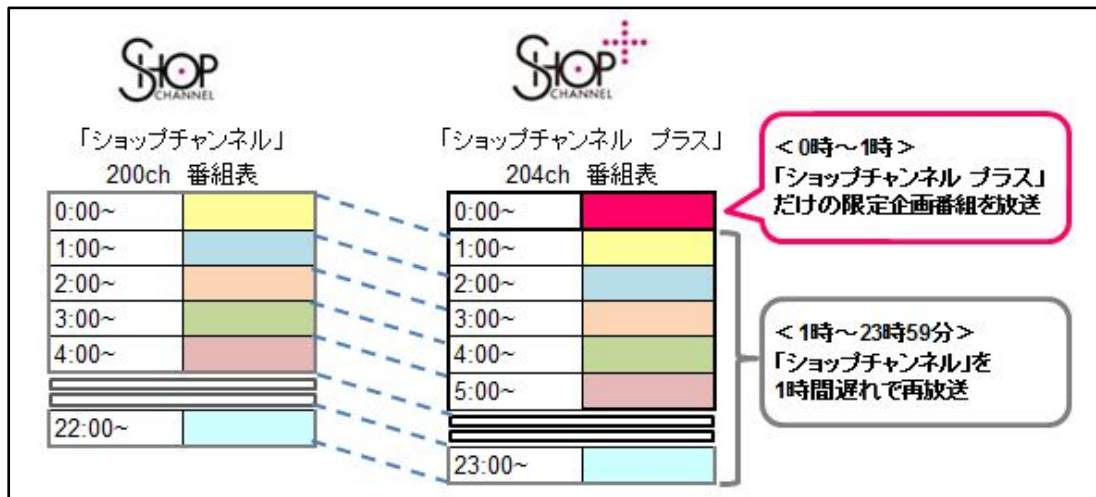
SHOP CHANNEL

「ショップチャンネル」
200ch 番組表

| 0:00~ | |
| 1:00~ | |
| 2:00~ | |
| 3:00~ | |
| 4:00~ | |
| 22:00~ | |

SHOP CHANNEL

「ショップチャンネル プラス」
204ch 番組表

| 0:00~ | |
| 1:00~ | |
| 2:00~ | |
| 3:00~ | |
| 4:00~ | |
| 5:00~ | |
| 23:00~ | |

＜0時～1時＞
「ショップチャンネル プラス」だけの限定企画番組を放送

＜1時～23時59分＞
「ショップチャンネル」を1時間遅れで再放送